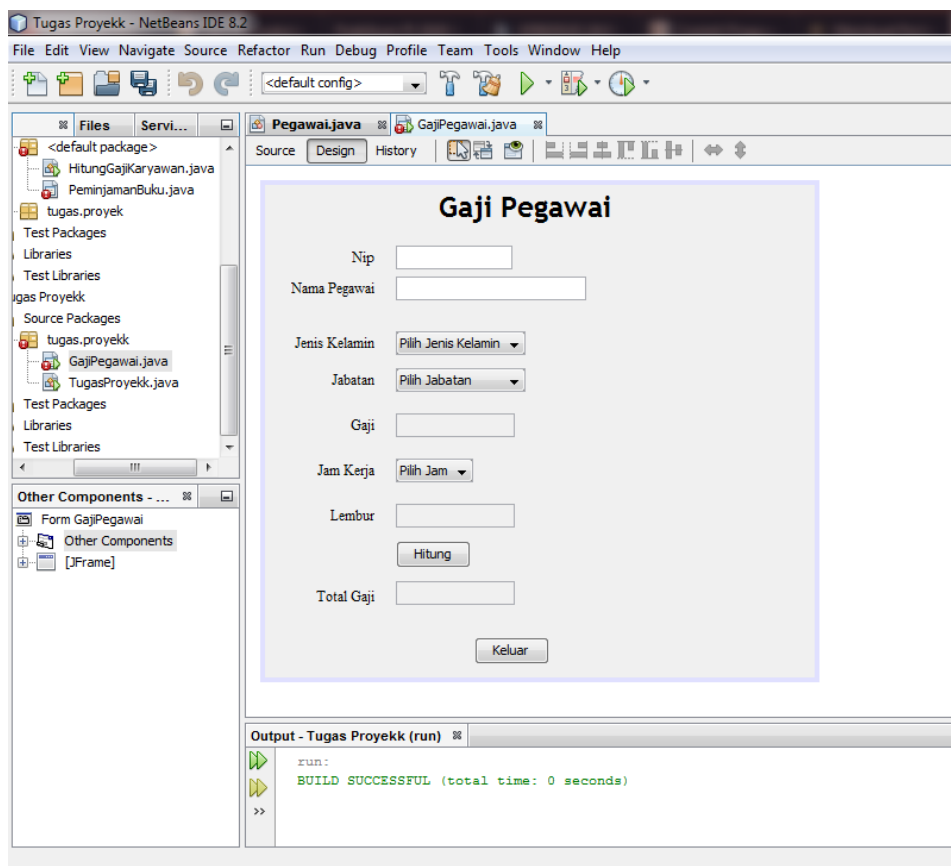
Tugas Proyekk - NetBeans IDE 8.2

File Edit View Navigate Source Refactor Run Debug Profile Team Tools Window Help

<default config>

Files Servi...

<default package>
HitungGajiKaryawan.java
PeminjamanBuku.java
tugas.proyek
Test Packages
Libraries
Test Libraries
ugas Proyekk
Source Packages
tugas.proyekk
GajiPegawai.java
TugasProyekk.java
Test Packages
Libraries
Test Libraries

Other Components - ...
Form GajiPegawai
Other Components
[JFrame]

Pegawai.java GajiPegawai.java
Source Design History

Gaji Pegawai

Nip
Nama Pegawai
Jenis Kelamin Pilih Jenis Kelamin
Jabatan Pilih Jabatan
Gaji
Jam Kerja Pilih Jam
Lembur
Hitung
Total Gaji
Keluar

Output - Tugas Proyekk (run)
run:
BUILD SUCCESSFUL (total time: 0 seconds)